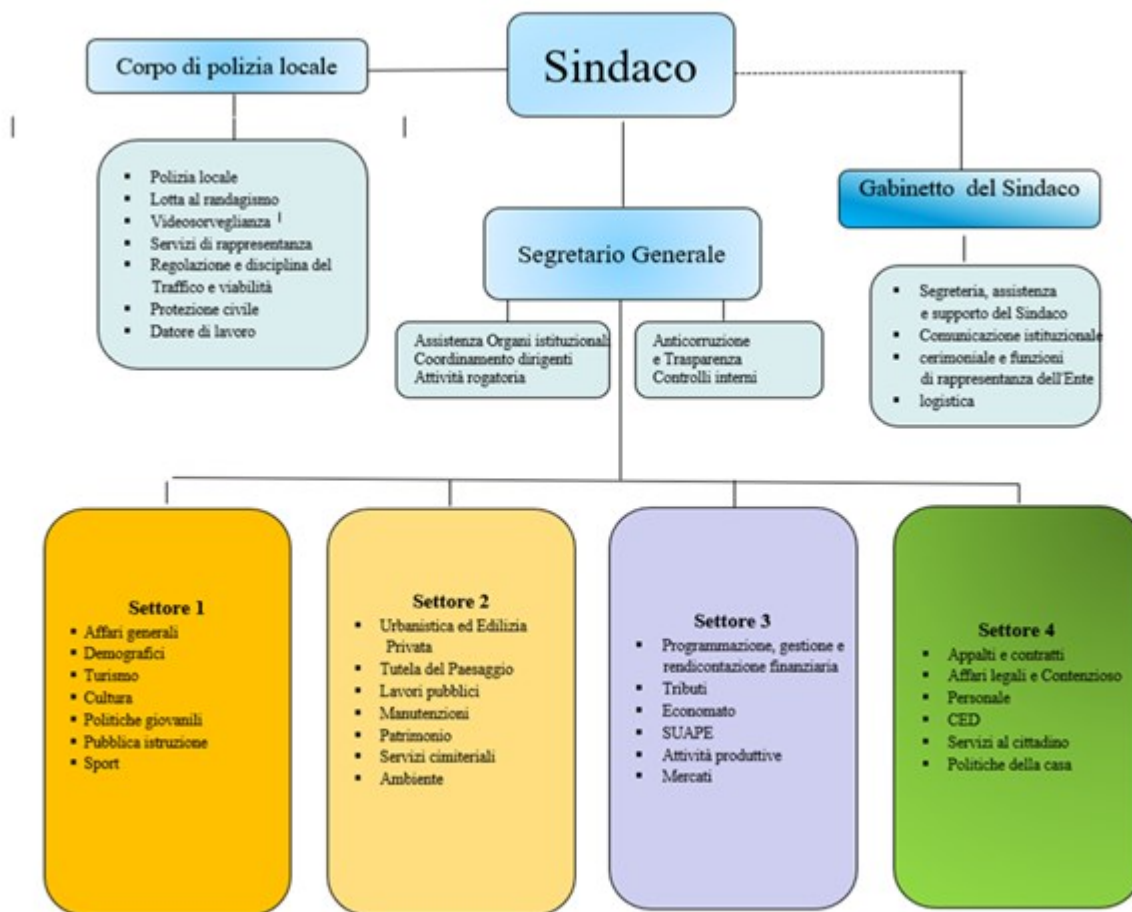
Sindaco

Corpo di polizia locale

- Polizia locale
- Lotta al randagismo
- Videosorveglianza
- Servizi di rappresentanza
- Regolazione e disciplina del Traffico e viabilità
- Protezione civile
- Datore di lavoro

Gabinetto del Sindaco

- Segreteria, assistenza e supporto del Sindaco
- Comunicazione istituzionale
- cerimoniale e funzioni di rappresentanza dell'Ente
- logistica

Segretario Generale

Assistenza Organi istituzionali
Coordinamento dirigenti
Attività rogatoria

Anticorruzione e Trasparenza
Controlli interni

Settore 1
- Affari generali
- Demografici
- Turismo
- Cultura
- Politiche giovanili
- Pubblica istruzione
- Sport

Settore 2
- Urbanistica ed Edilizia Privata
- Tutela del Paesaggio
- Lavori pubblici
- Manutenzioni
- Patrimonio
- Servizi cimiteriali
- Ambiente

Settore 3
- Programmazione, gestione e rendicontazione finanziaria
- Tributi
- Economato
- SUAPE
- Attività produttive
- Mercati

Settore 4
- Appalti e contratti
- Affari legali e Contenzioso
- Personale
- CED
- Servizi al cittadino
- Politiche della casa